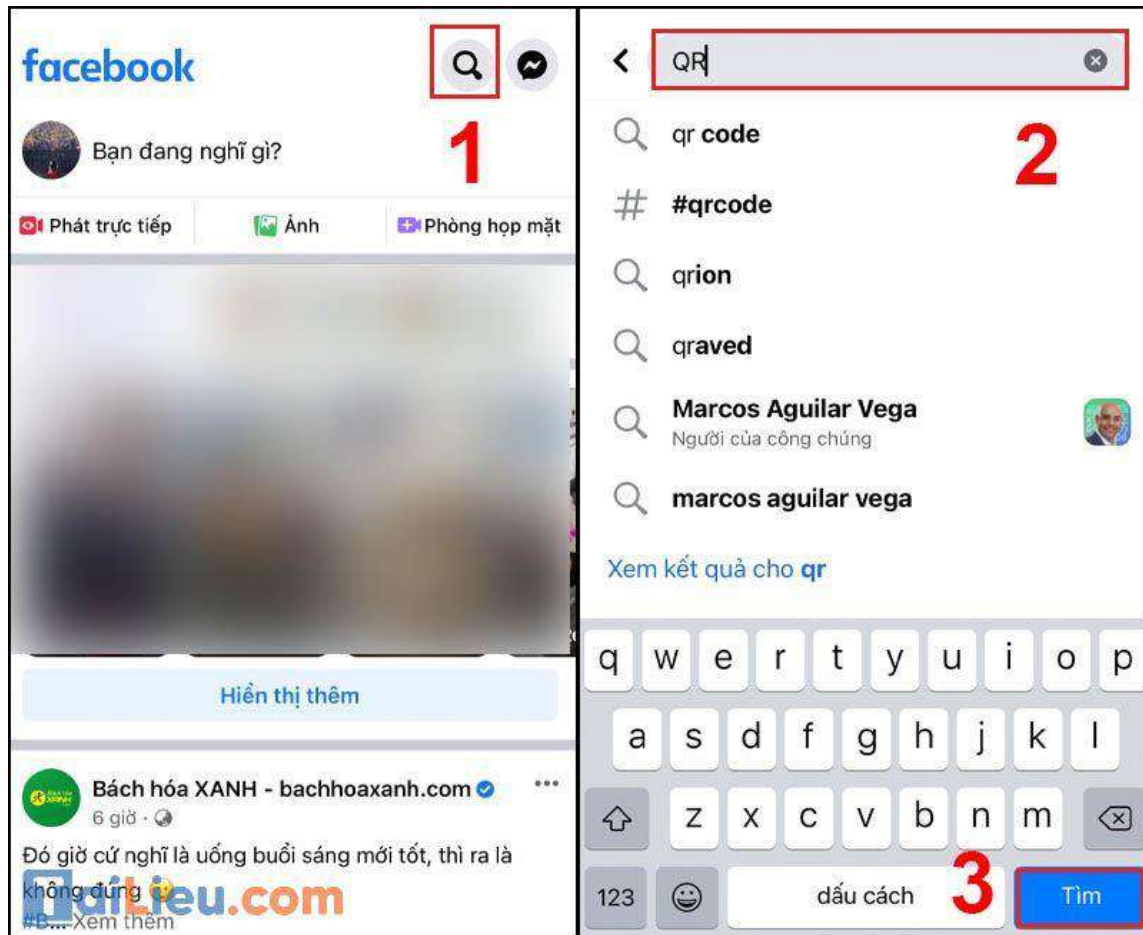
facebook

1

Bạn đang nghĩ gì?

Phát trực tiếp

Ảnh

Phòng họp mặt

Hiển thị thêm

Bách hóa XANH - bachhoaxanh.com

6 giờ ·

Đó giờ cứ nghĩ là uống buổi sáng mới tốt, thì ra là không đúng

#B... Xem thêm

TaiLieu.com

QR

2

qr code

#qrcode

qrion

qraved

Marcos Aguilar Vega

Người của công chúng

marcos aguilar vega

Xem kết quả cho qr

q w e r t y u i o p

a s d f g h j k l

z x c v b n m

123

dấu cách

3

Tìm